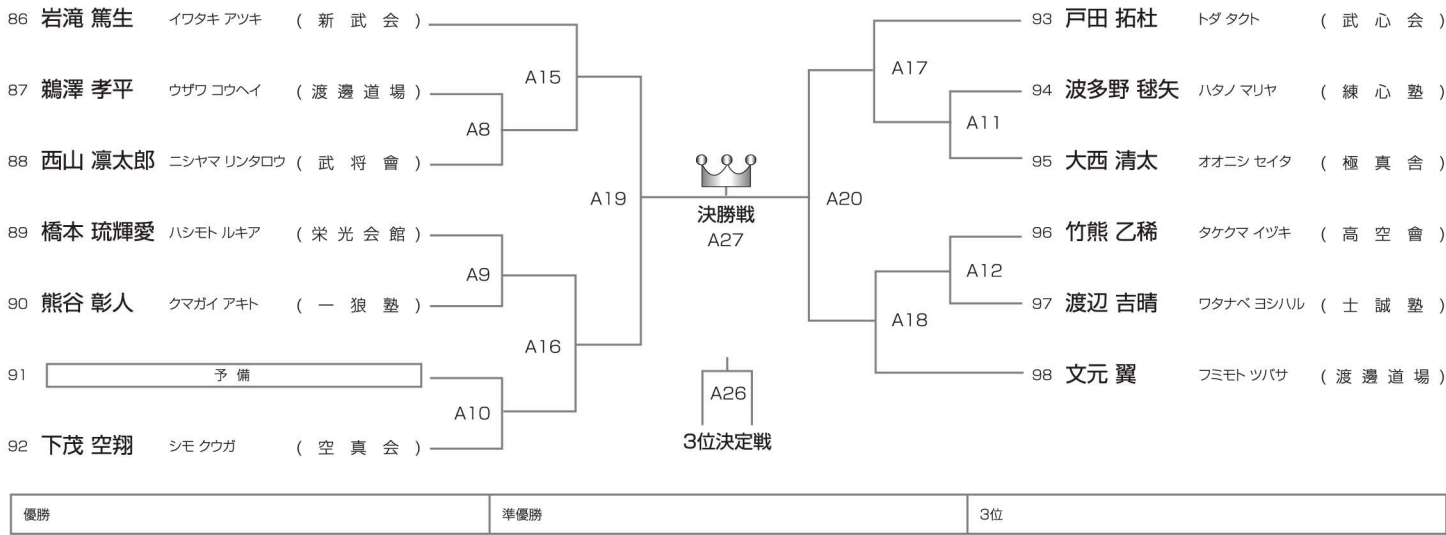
86 岩滝 篤生 イワタキ アツキ ( 新 武 会 )
87 鵜澤 孝平 ウザワ コウヘイ ( 渡 邊 道 場 )
88 西山 凛太郎 ニシヤマ リンタロウ ( 武 将 會 )
89 橋本 琉輝愛 ハシモト ルキア ( 栄 光 会 館 )
90 熊谷 彰人 クマガイ アキト ( 一 狼 塾 )
91 予 備
92 下茂 空翔 シモ クウガ ( 空 真 会 )

A8
A9
A10
A15
A16
A19

決勝戦
A27

A26
3位決定戦

A20
A17
A18
A11
A12

93 戸田 拓杜 トダ タクト ( 武 心 会 )
94 波多野 毬矢 ハタノ マリヤ ( 練 心 塾 )
95 大西 清太 オオニシ セイタ ( 極 真 舎 )
96 竹熊 乙稀 タケクマ イヅキ ( 高 空 會 )
97 渡辺 吉晴 ワタナベ ヨシハル ( 士 誠 塾 )
98 文元 翼 フミモト ツバサ ( 渡 邊 道 場 )

| 優勝 | 準優勝 | 3位 |
|---|---|---|